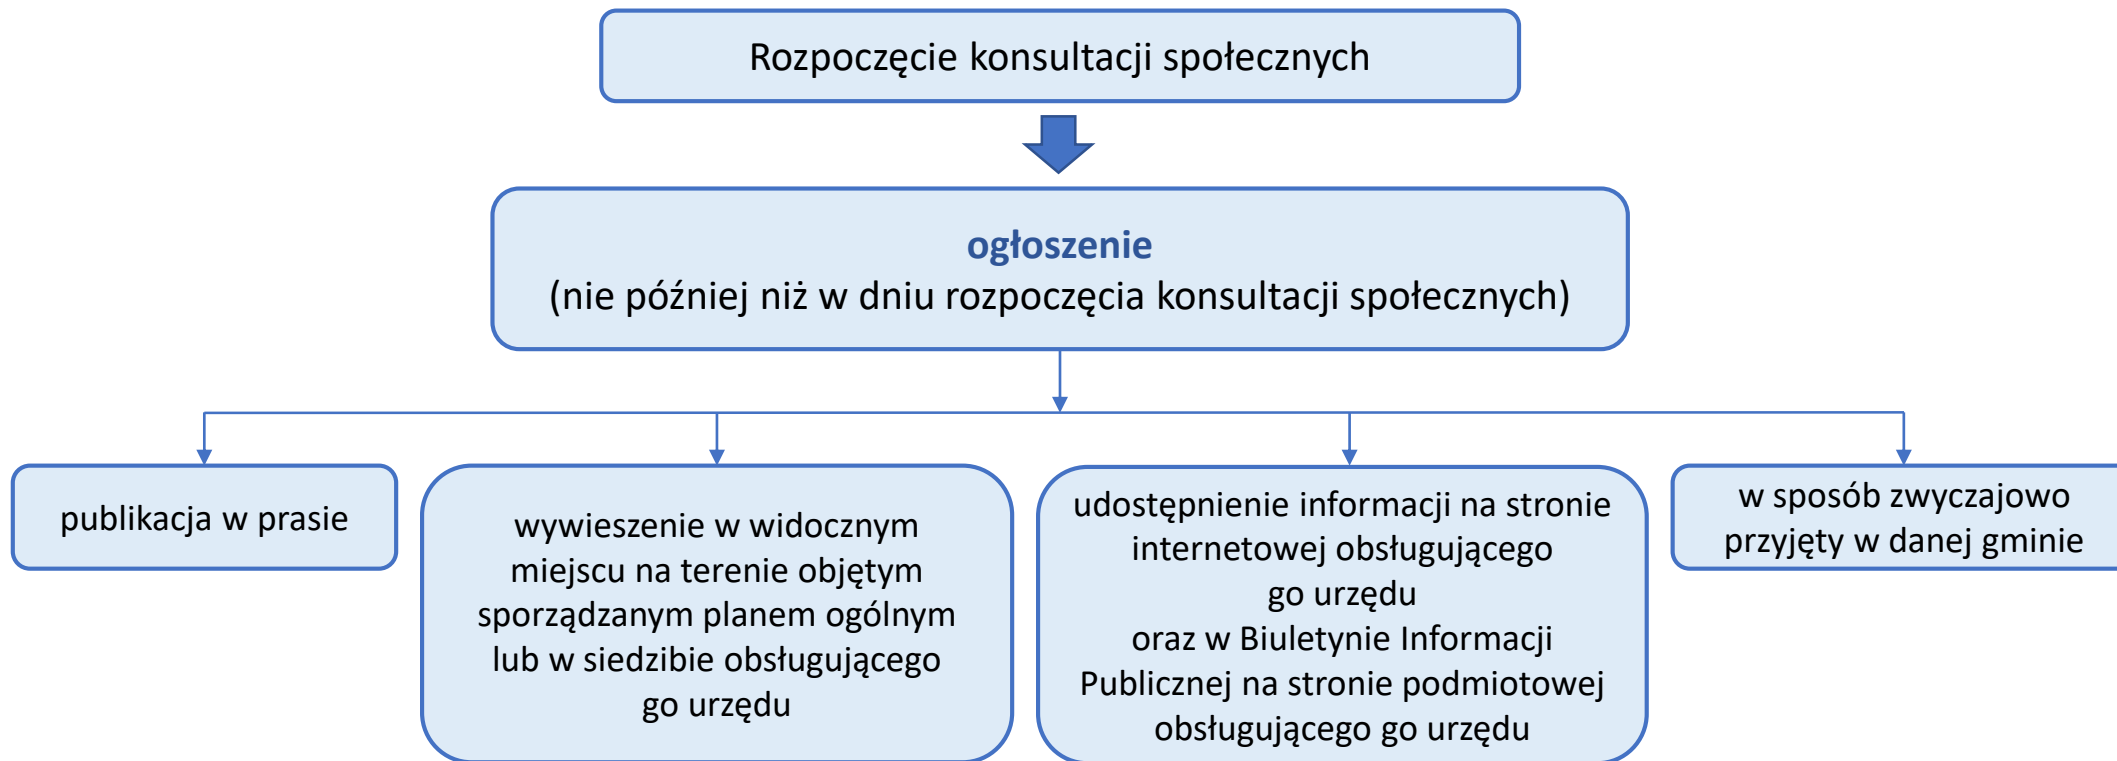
Rozpoczęcie konsultacji społecznych

ogłoszenie
(nie później niż w dniu rozpoczęcia konsultacji społecznych)

publikacja w prasie

wywieszenie w widocznym miejscu na terenie objętym sporządzanym planem ogólnym lub w siedzibie obsługującego go urzędu

udostępnienie informacji na stronie internetowej obsługującego go urzędu oraz w Biuletynie Informacji Publicznej na stronie podmiotowej obsługującego go urzędu

w sposób zwyczajowo przyjęty w danej gminie